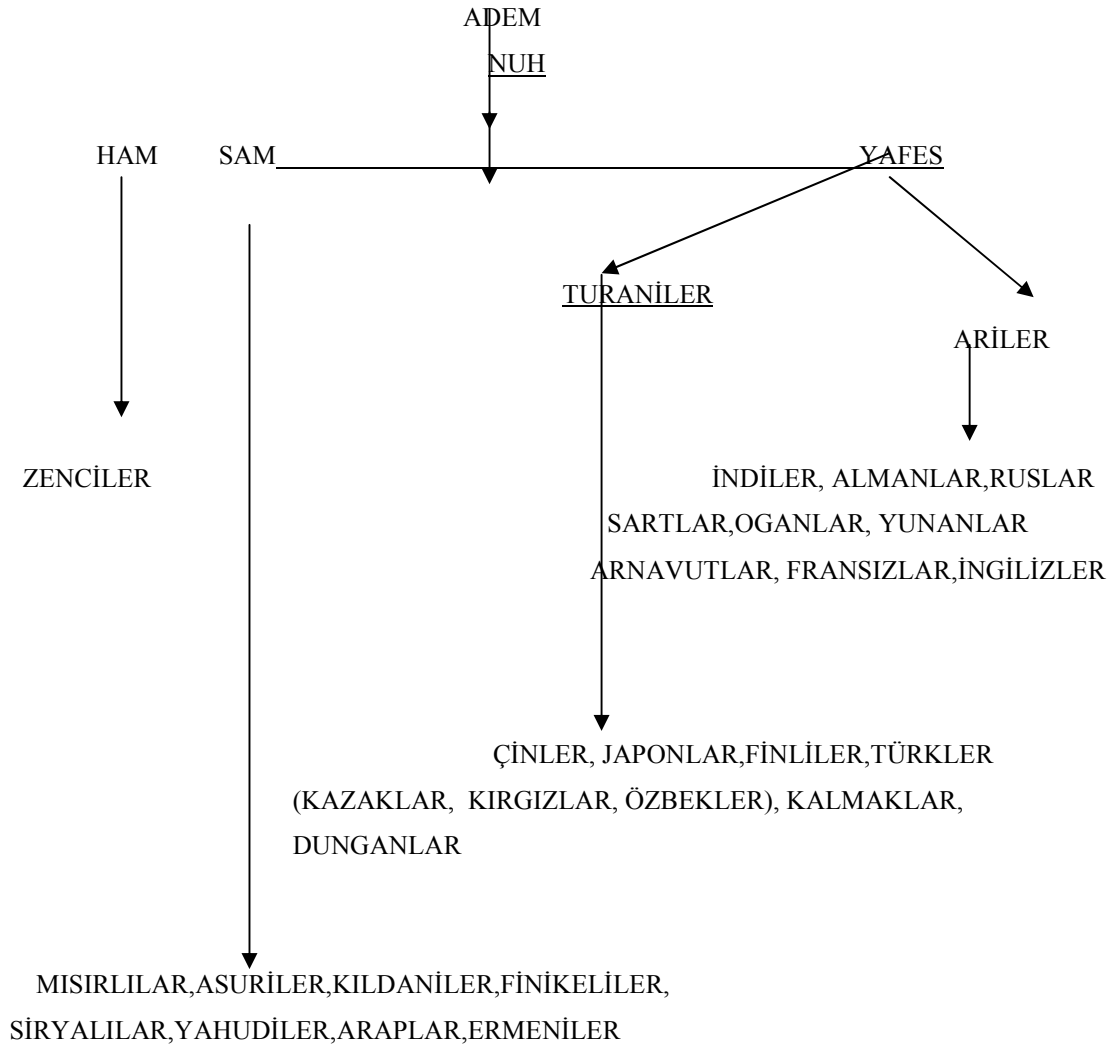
ADEM

NUH

HAM SAM YAFES

TURANİLER

ARİLER

ZENCİLER

İNDİLER, ALMANLAR,RUSLAR SARTLAR,OGANLAR, YUNANLAR ARNAVUTLAR, FRANSIZLAR,İNGİLİZLER

ÇİNLER, JAPONLAR,FİNLİLER,TÜRKLER (KAZAKLAR, KIRGIZLAR, ÖZBEKLER), KALMAKLAR, DUNGANLAR

MISIRLILAR,ASURİLER,KILDANİLER,FİNİKELİLER, SİRYALILAR,YAHUDİLER,ARAPLAR,ERMENİLER